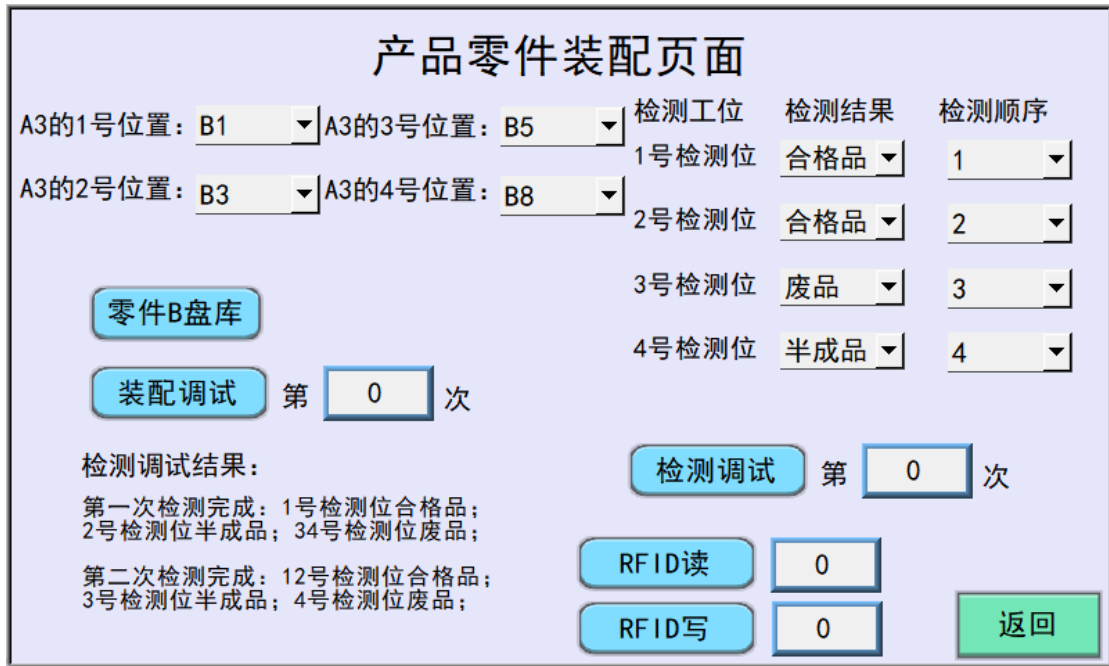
产品零件装配页面

A3的1号位置：B1 A3的3号位置：B5
A3的2号位置：B3 A3的4号位置：B8

| 检测工位 | 检测结果 | 检测顺序 |
|---|---|---|
| 1号检测位 | 合格品 | 1 |
| 2号检测位 | 合格品 | 2 |
| 3号检测位 | 废品 | 3 |
| 4号检测位 | 半成品 | 4 |

零件B盘库

装配调试 第 0 次

检测调试结果：

第一次检测完成：1号检测位合格品；2号检测位半成品；34号检测位废品；

第二次检测完成：12号检测位合格品；3号检测位半成品；4号检测位废品；

检测调试 第 0 次

RFID读 0

RFID写 0

返回